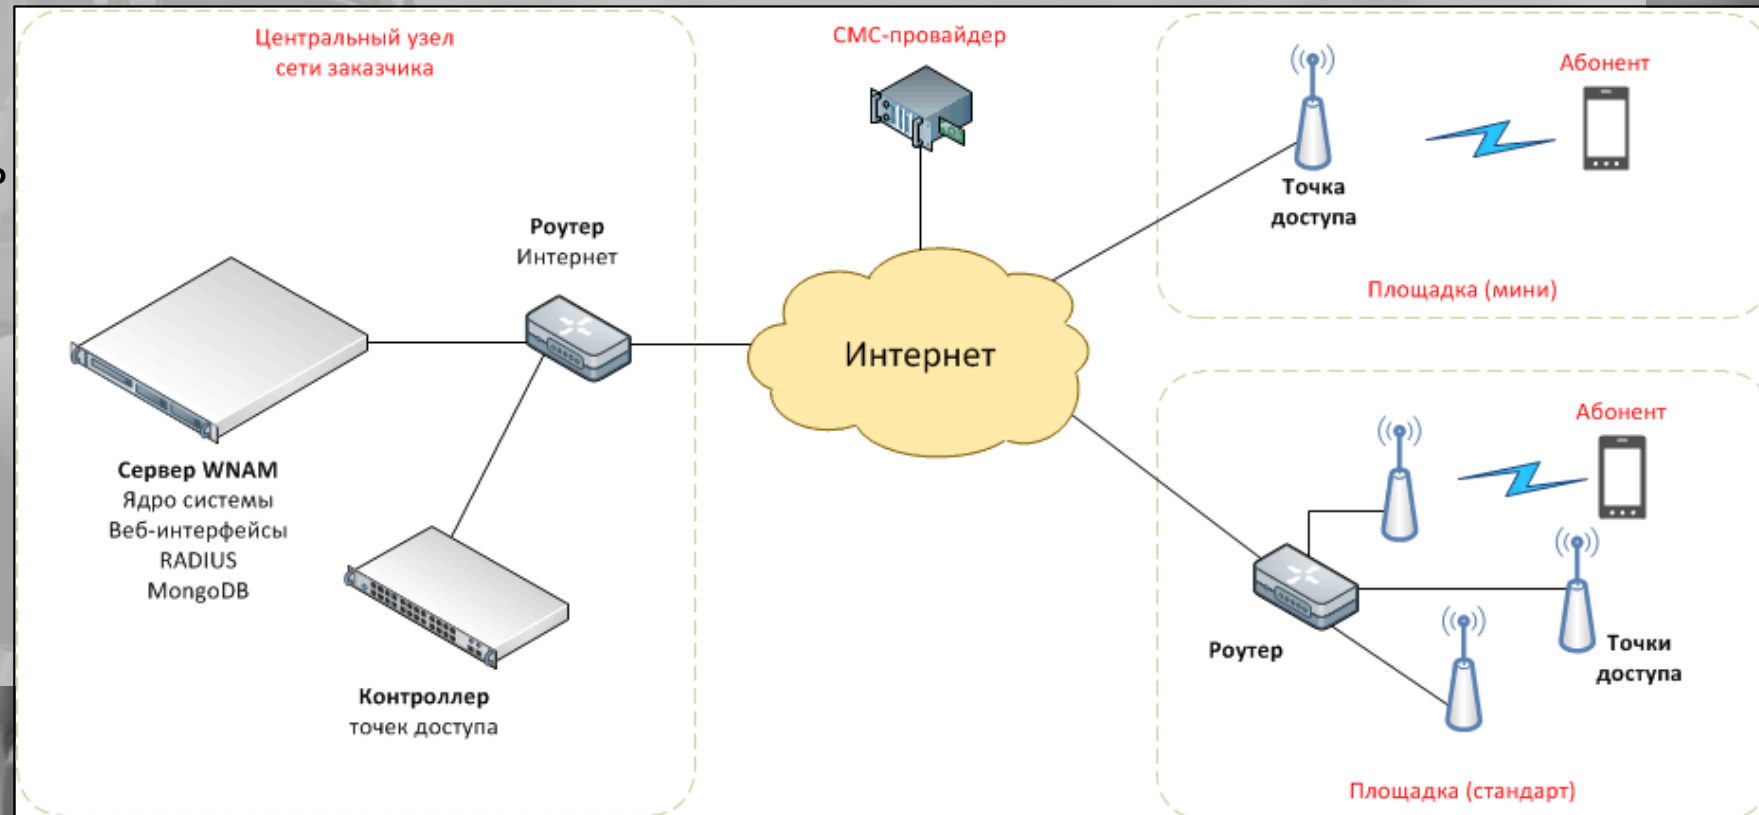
Центральный узел сети заказчика

СМС-провайдер

Абонент

Точка доступа

Площадка (мини)

Роутер Интернет

Интернет

Сервер WNAM
Ядро системы
Веб-интерфейсы
RADIUS
MongoDB

Контроллер точек доступа

Абонент

Роутер

Точки доступа

Площадка (стандарт)